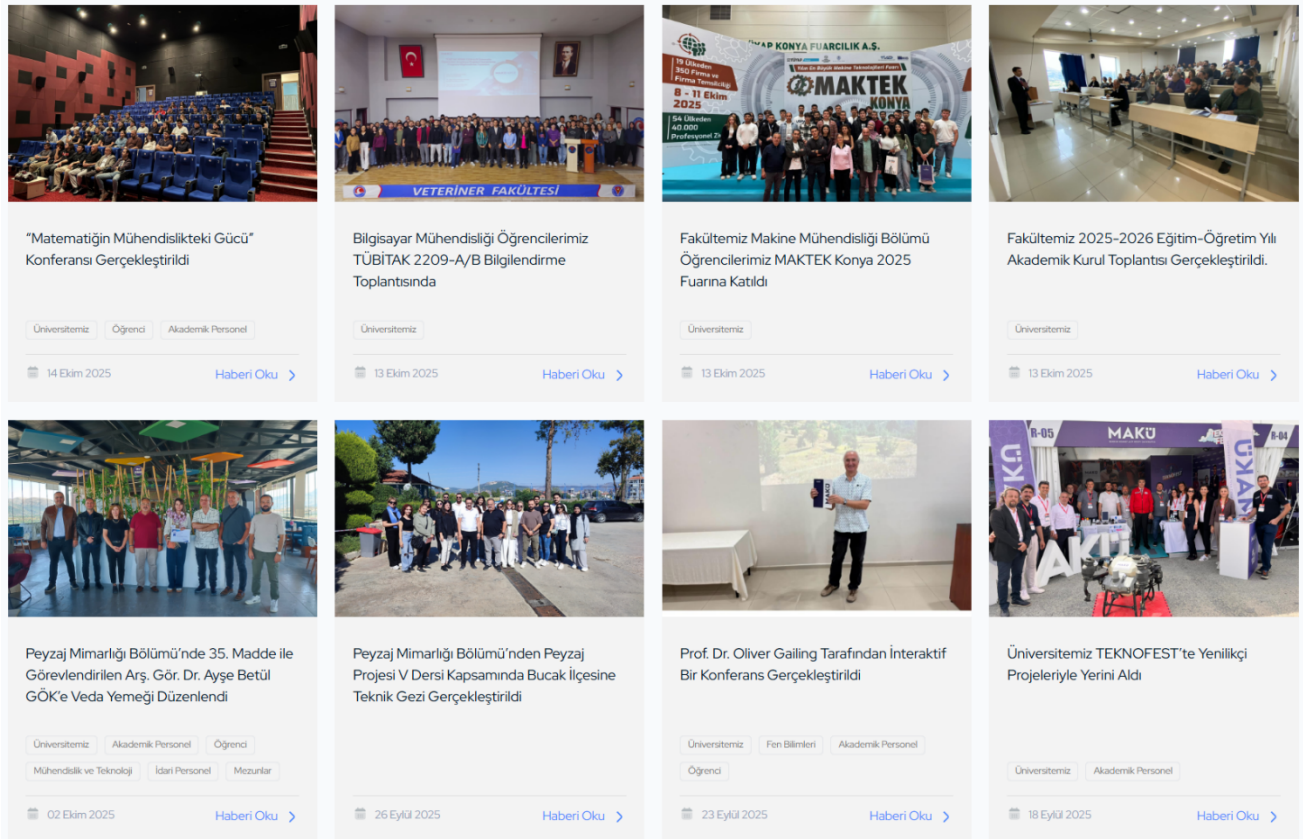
VETERINER FAKÜLTESİ

"Matematiğin Mühendislikteki Gücü" Konferansı Gerçekleştirildi

Üniversitemiz Öğrenci Akademik Personel

14 Ekim 2025 Haberi Oku

Bilgisayar Mühendisliği Öğrencilerimiz TÜBİTAK 2209-A/B Bilgilendirme Toplantısında

Üniversitemiz

13 Ekim 2025 Haberi Oku

TÜYAP KONYA FUARCILIK A.Ş.
19 Ülkeden 350 Firma ve Firma Temsilciliği
8 - 11 Ekim 2025
54 Ülkeden 40.000 Profesyonel Zi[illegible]
MAKTEK KONYA

Fakültemiz Makine Mühendisliği Bölümü Öğrencilerimiz MAKTEK Konya 2025 Fuarına Katıldı

Üniversitemiz

13 Ekim 2025 Haberi Oku

Fakültemiz 2025-2026 Eğitim-Öğretim Yılı Akademik Kurul Toplantısı Gerçekleştirildi.

Üniversitemiz

13 Ekim 2025 Haberi Oku

Peyzaj Mimarlığı Bölümü'nde 35. Madde ile Görevlendirilen Arş. Gör. Dr. Ayşe Betül GÖK'e Veda Yemeği Düzenlendi

Üniversitemiz Akademik Personel Öğrenci Mühendislik ve Teknoloji İdari Personel Mezunlar

02 Ekim 2025 Haberi Oku

Peyzaj Mimarlığı Bölümü'nden Peyzaj Projesi V Dersi Kapsamında Bucak İlçesine Teknik Gezi Gerçekleştirildi

26 Eylül 2025 Haberi Oku

Prof. Dr. Oliver Gailing Tarafından İnteraktif Bir Konferans Gerçekleştirildi

Üniversitemiz Fen Bilimleri Akademik Personel Öğrenci

23 Eylül 2025 Haberi Oku

R-05 MAKÜ R-04

Üniversitemiz TEKNOFEST'te Yenilikçi Projeleriyle Yerini Aldı

Üniversitemiz Akademik Personel

18 Eylül 2025 Haberi Oku